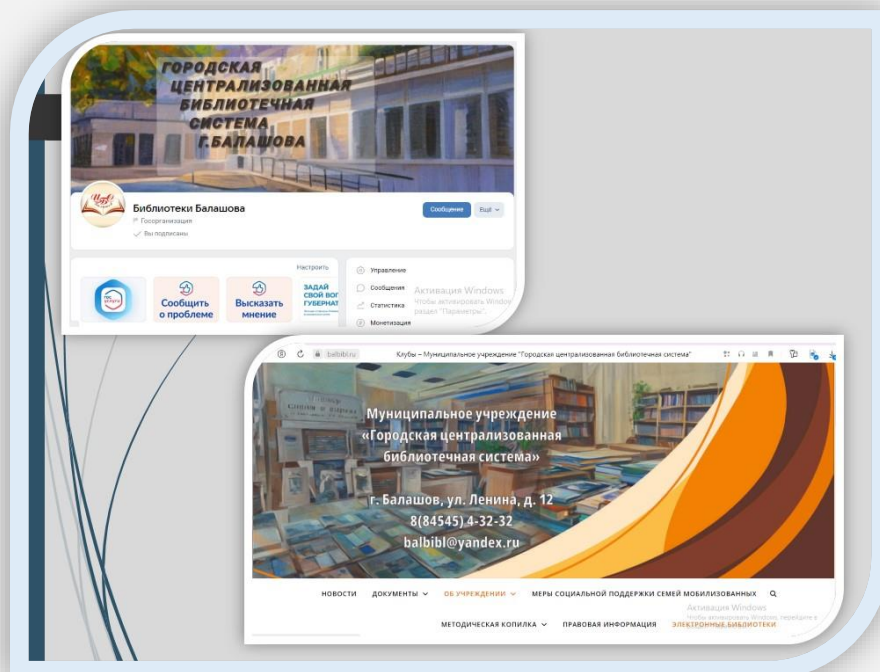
ГОРОДСКАЯ ЦЕНТРАЛИЗОВАННАЯ БИБЛИОТЕЧНАЯ СИСТЕМА Г.БАЛАШОВА

Библиотеки Балашова
Госорганизация
Вы подписаны

Сообщение
Ещё

Настроить

Сообщить о проблеме
Высказать мнение
ЗАДАЙ СВОЙ ВОП ГУБЕРНАТ

Управление
Сообщения
Статистика
Монетизация

Активация Windows
Чтобы активировать Window раздел "Параметры".

balbibl.ru Клубы – Муниципальное учреждение "Городская централизованная библиотечная система"

Муниципальное учреждение «Городская централизованная библиотечная система»

г. Балашов, ул. Ленина, д. 12
8(84545) 4-32-32
balbibl@yandex.ru

НОВОСТИ
ДОКУМЕНТЫ
ОБ УЧРЕЖДЕНИИ
МЕРЫ СОЦИАЛЬНОЙ ПОДДЕРЖКИ СЕМЕЙ МОБИЛИЗОВАННЫХ
МЕТОДИЧЕСКАЯ КОПИЛКА
ПРАВОВАЯ ИНФОРМАЦИЯ
ЭЛЕКТРОННЫЕ БИБЛИОТЕКИ

Активация Windows
Чтобы активировать Windows, перейдите в